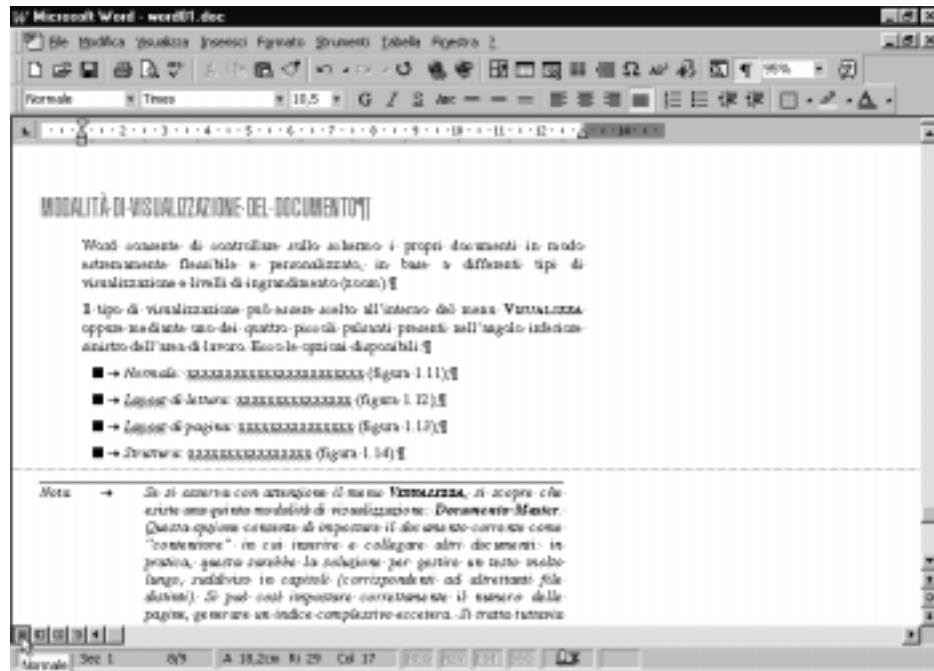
Microsoft Word - word01.doc

File Modifica Visualizza Inserisci Formato Strumenti Tabella Finestra ?

95%

Normale Times 10,5 G C S

MODALITÀ DI VISUALIZZAZIONE DEL DOCUMENTO¶

Word consente di controllare sullo schermo i propri documenti in modo estremamente flessibile e personalizzato, in base a differenti tipi di visualizzazione e livelli di ingrandimento (zoom).¶

Il tipo di visualizzazione può essere scelto all'interno del menu VISUALIZZA oppure mediante uno dei quattro piccoli pulsanti presenti nell'angolo inferiore sinistro dell'area di lavoro. Ecco le opzioni disponibili:¶

■ → Normale: xxxxxxxxxxxxxxxxxxxxxx (figura 1.11);¶

■ → Layout di lettura: xxxxxxxxxxxxxx (figura 1.12);¶

■ → Layout di pagina: xxxxxxxxxxxxxx (figura 1.13);¶

■ → Struttura: xxxxxxxxxxxxxxx (figura 1.14).¶

Nota: → Se si osserva con attenzione il menu VISUALIZZA, si scopre che esiste una quinta modalità di visualizzazione: Documento Master. Questa opzione consente di impostare il documento corrente come "contenitore" in cui inserire e collegare altri documenti: in pratica, questa sarebbe la soluzione per gestire un testo molto lungo, suddiviso in capitoli (corrispondenti ad altrettanti file distinti). Si può così impostare correttamente il numero delle pagine, generare un indice complessivo eccetera. Si tratta tuttavia

Normale Sec 1 8/9 A 18,2cm Ri 29 Col 37 REG REV EST SSC